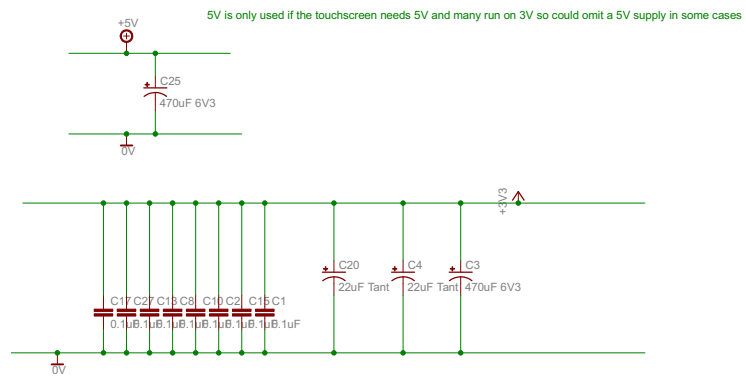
+5V

5V is only used if the touchscreen needs 5V and many run on 3V so could omit a 5V supply in some cases

C25
470uF 6V3

0V

+3V3

C20
22uF Tant

C4
22uF Tant

C3
470uF 6V3

C17 C27 C18 C8 C10 C2 C15 C1
0.1uF 0.1uF 0.1uF 0.1uF 0.1uF 0.1uF 0.1uF 0.1uF

0V